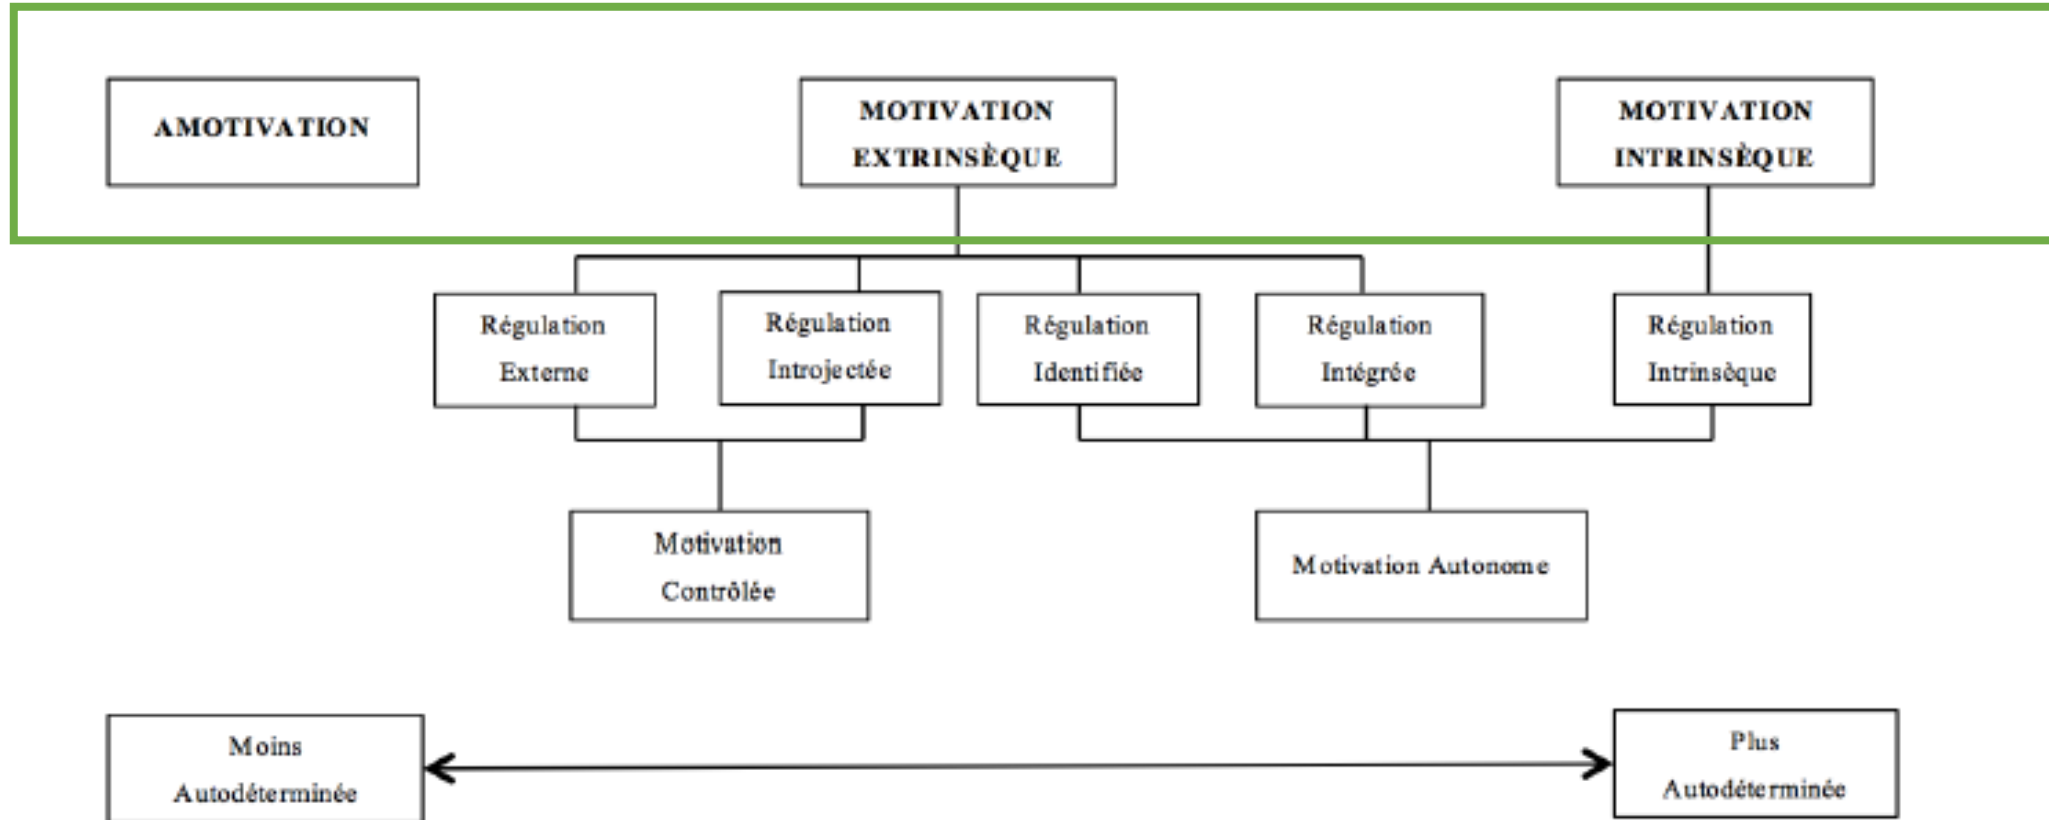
AMOTIVATION

MOTIVATION EXTRINSÈQUE

MOTIVATION INTRINSÈQUE

Régulation Externe

Régulation Introjectée

Régulation Identifiée

Régulation Intégrée

Régulation Intrinsèque

Motivation Contrôlée

Motivation Autonome

Moins Autodéterminée

Plus Autodéterminée